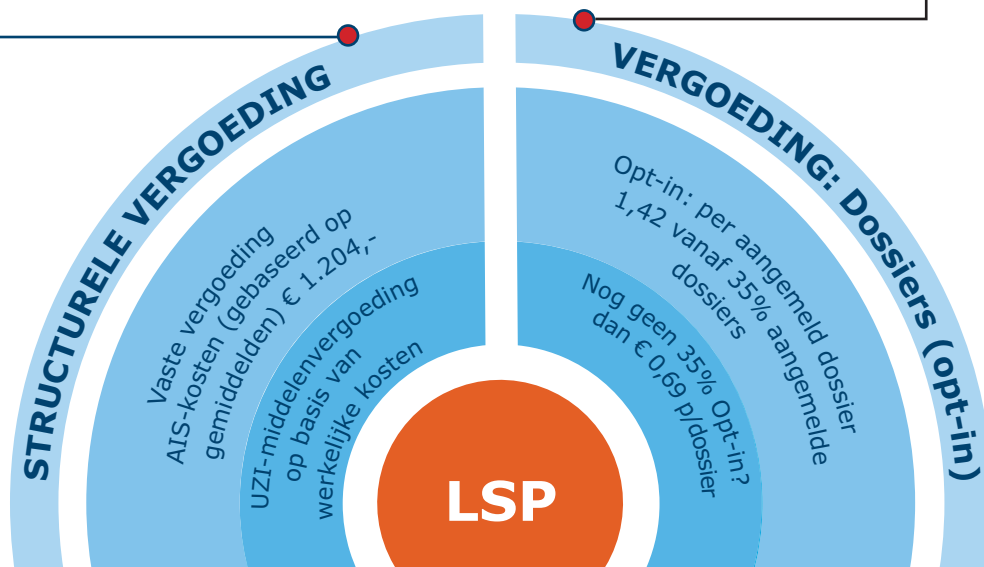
STRUCTURELE VERGOEDING

Vaste vergoeding AIS-kosten (gebaseerd op gemiddelden) € 1.204,-

UZI-middelenvergoeding op basis van werkelijke kosten

VERGOEDING: Dossiers (opt-in)

Opt-in: per aangemeld dossier 1,42 vanaf 35% aangemelde dossiers

Nog geen 35% Opt-in? dan € 0,69 p/dossier

LSP